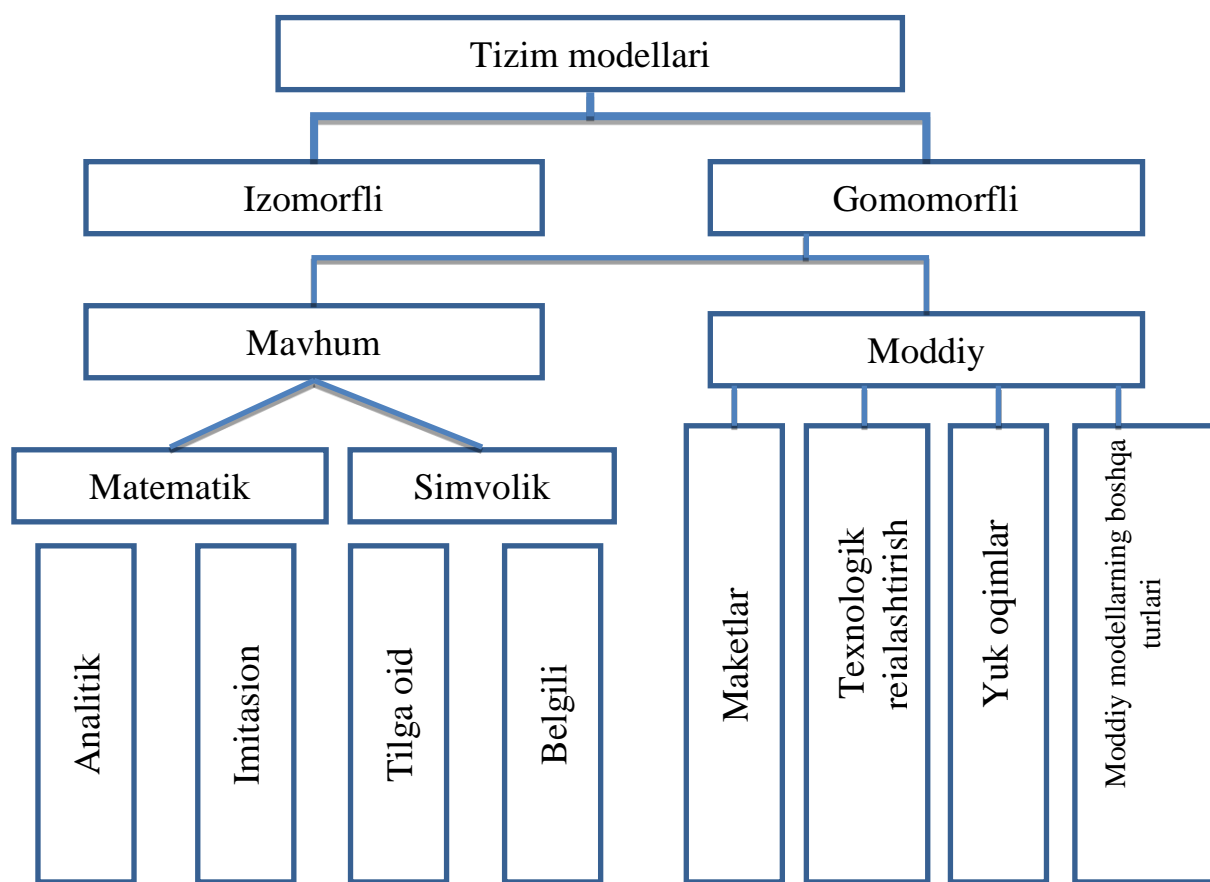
Tizim modellari

Izomorfli

Gomomorfli

Mavhum

Moddiy

Matematik

Simvolik

Analitik

Imitasion

Tilga oid

Belgili

Maketlar

Texnologik reialashtirish

Yuk oqimlar

Moddiy modellarning boshqa turlari